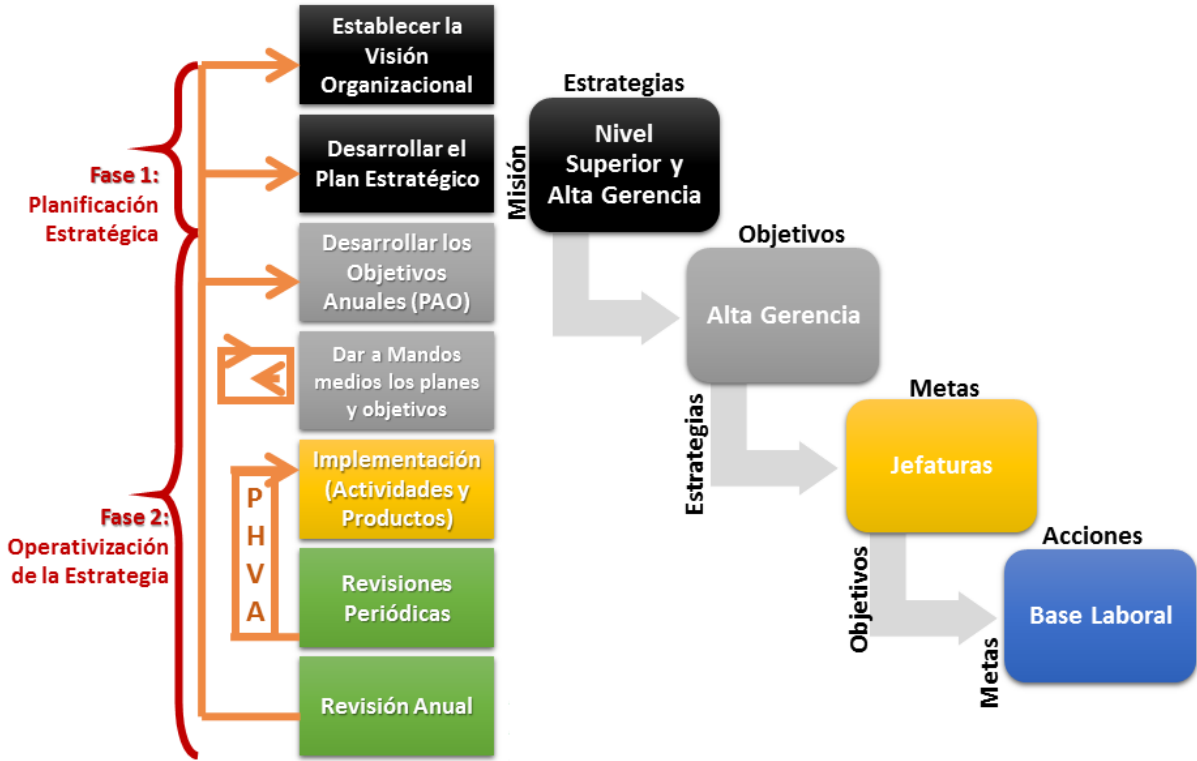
Fase 1:
Planificación
Estratégica

Fase 2:
Operativización
de la Estrategia

Establecer la Visión Organizacional

Desarrollar el Plan Estratégico

Desarrollar los Objetivos Anuales (PAO)

Dar a Mandos medios los planes y objetivos

P
H
V
A

Implementación (Actividades y Productos)

Revisiones Periódicas

Revisión Anual

Estrategias
Misión
Nivel Superior y Alta Gerencia

Objetivos
Estrategias
Alta Gerencia

Metas
Objetivos
Jefaturas

Acciones
Metas
Base Laboral